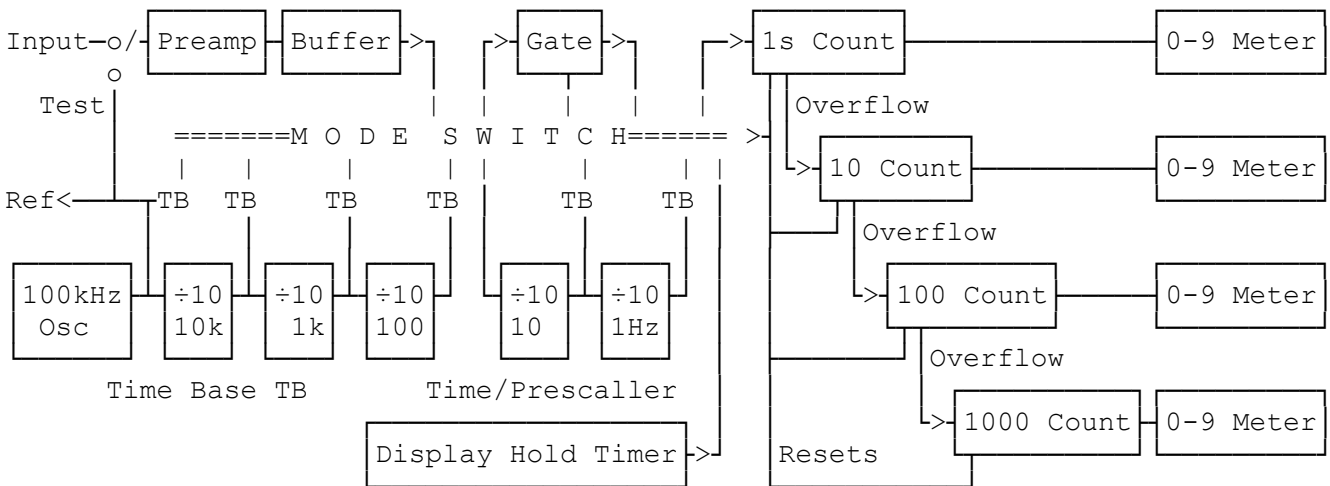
Input o/ Preamp Buffer > > Gate > > 1s Count 0-9 Meter
o
Test Overflow
=======M O D E S W I T C H====== >
> 10 Count 0-9 Meter
Ref< TB TB TB TB TB TB
Overflow
100kHz Osc ÷10 10k ÷10 1k ÷10 100 ÷10 10 ÷10 1Hz > 100 Count 0-9 Meter
Overflow
Time Base TB Time/Prescaller
> 1000 Count 0-9 Meter
Display Hold Timer > Resets